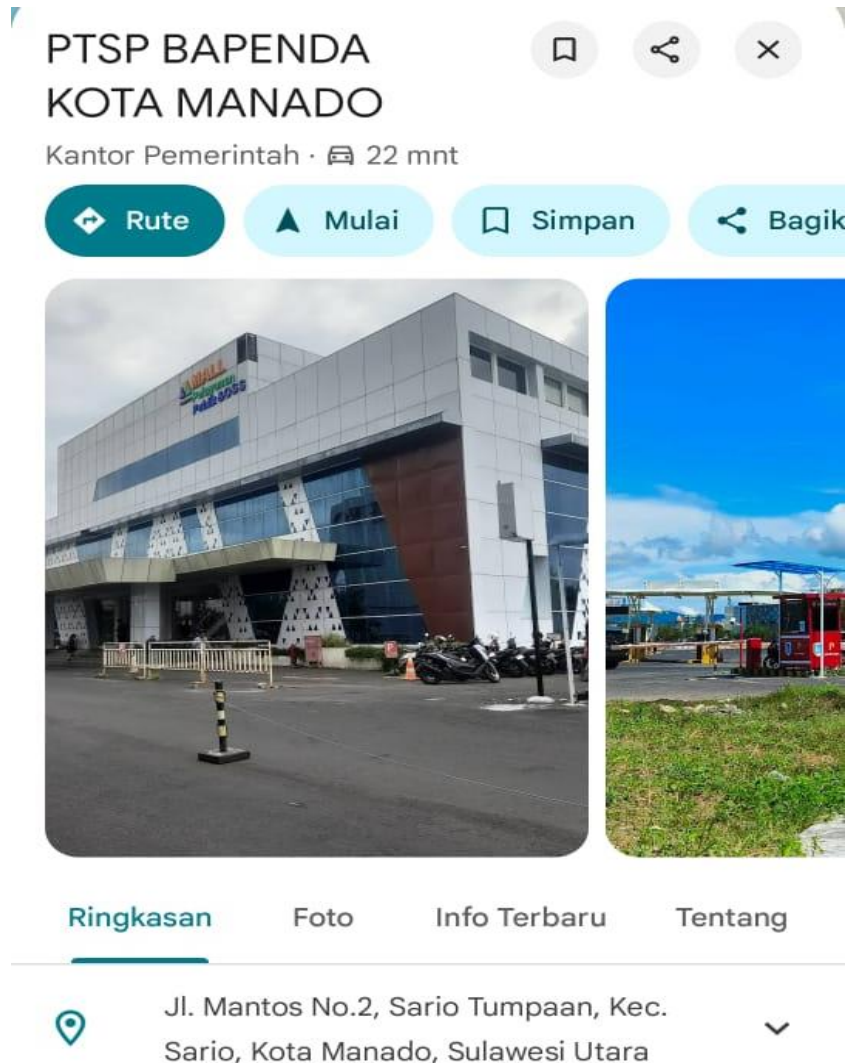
PTSP BAPENDA KOTA MANADO

Kantor Pemerintah · 22 mnt

Rute

Mulai

Simpan

Bagik

MALL Pelayanan Publik

Ringkasan

Foto

Info Terbaru

Tentang

Jl. Mantos No.2, Sario Tumpaan, Kec. Sario, Kota Manado, Sulawesi Utara